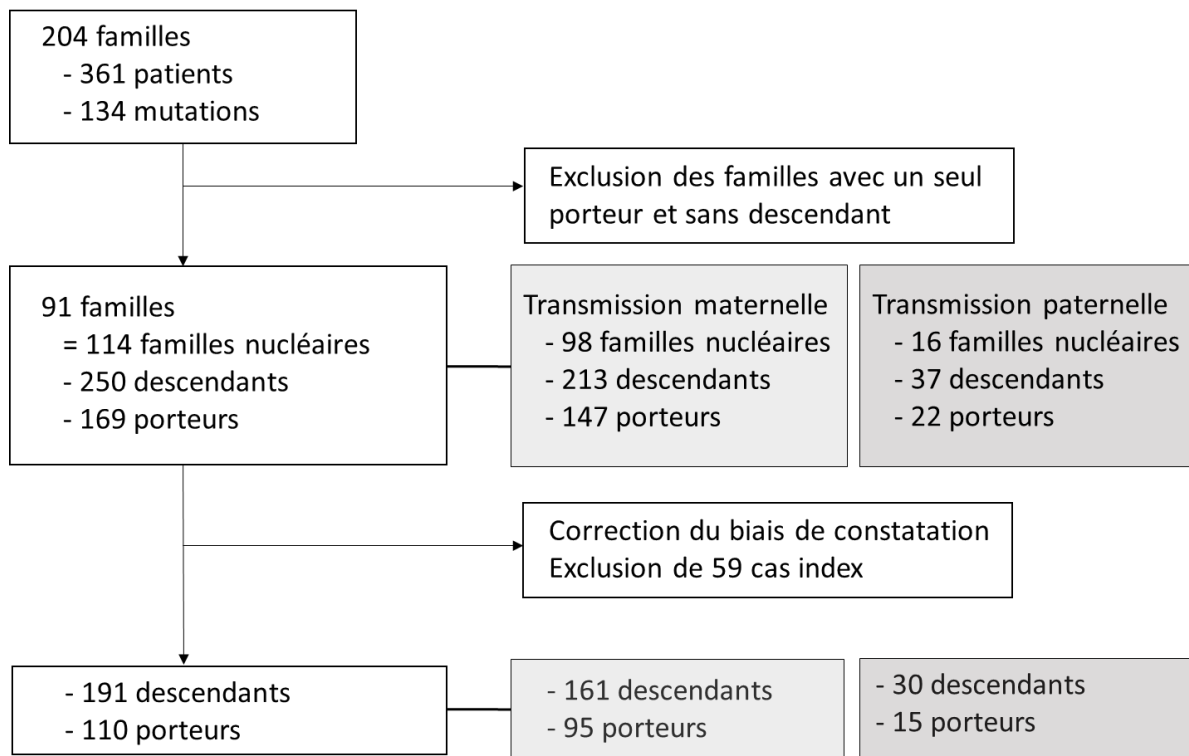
204 familles
- 361 patients
- 134 mutations

Exclusion des familles avec un seul porteur et sans descendant

91 familles
= 114 familles nucléaires
- 250 descendants
- 169 porteurs

Transmission maternelle
- 98 familles nucléaires
- 213 descendants
- 147 porteurs

Transmission paternelle
- 16 familles nucléaires
- 37 descendants
- 22 porteurs

Correction du biais de constatation
Exclusion de 59 cas index

- 191 descendants
- 110 porteurs

- 161 descendants
- 95 porteurs

- 30 descendants
- 15 porteurs